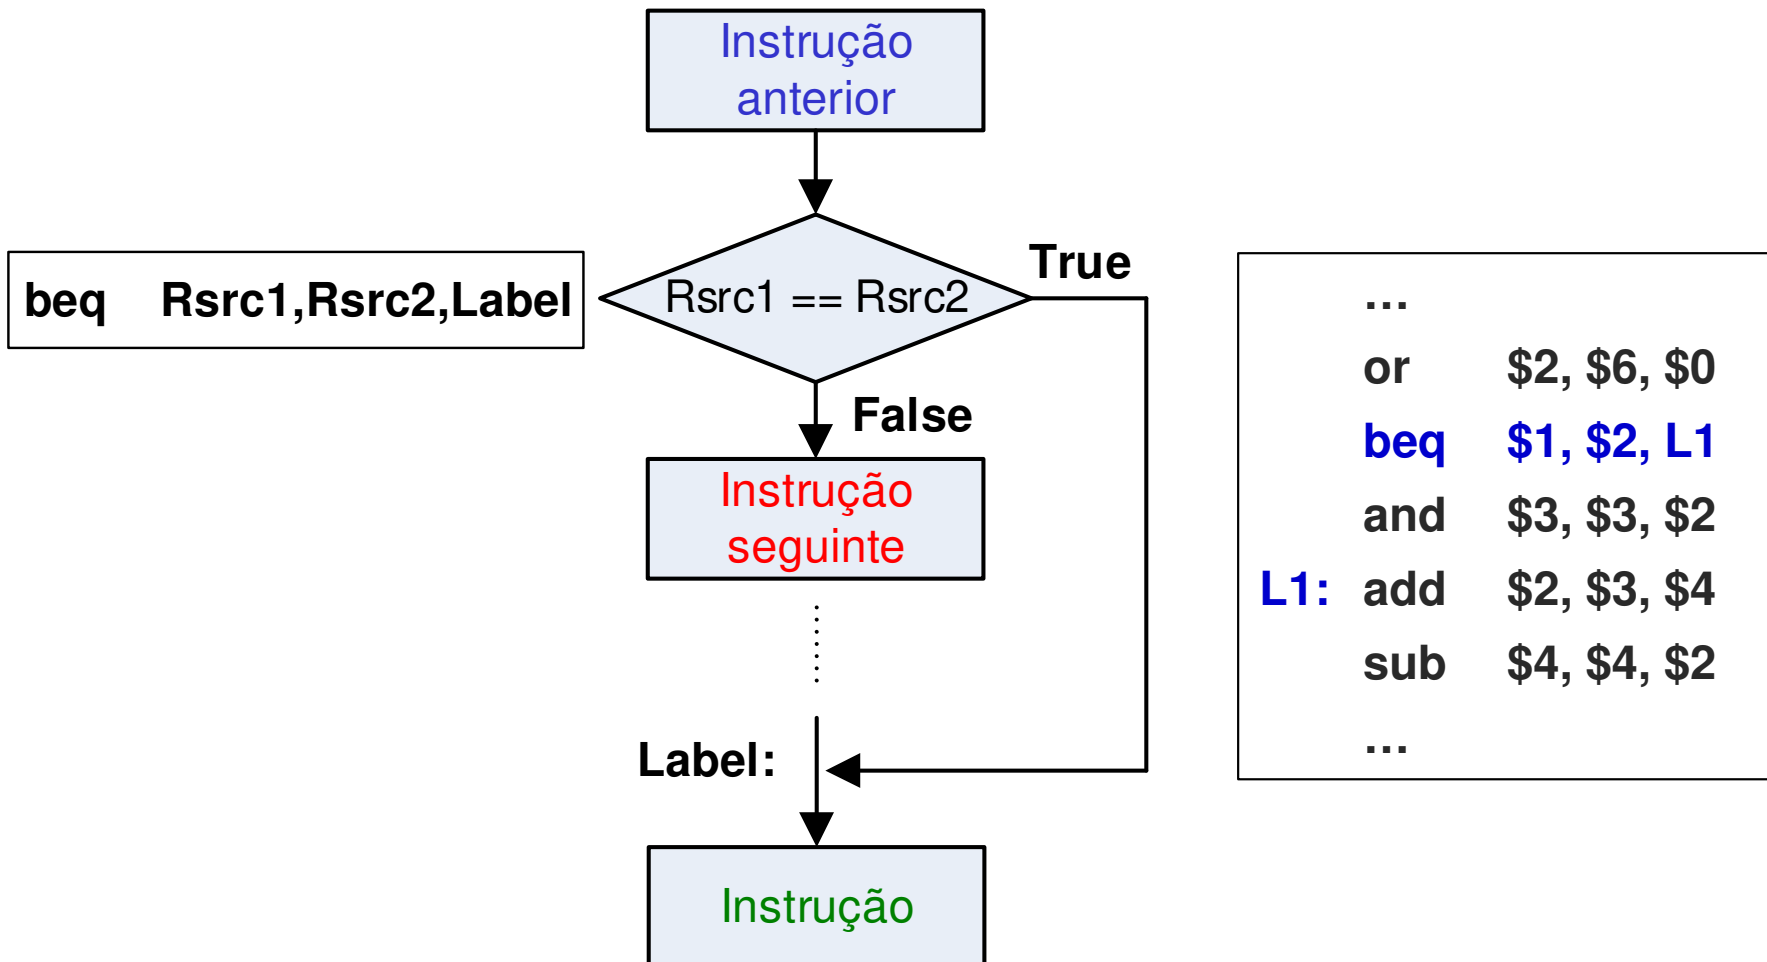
Instrução anterior

beq Rsrc1,Rsrc2,Label

Rsrc1 == Rsrc2

True

False

Instrução seguinte

Label:

Instrução

| | | |
|---|---|---|
| | … | |
| | or | \$2, \$6, \$0 |
| | beq | \$1, \$2, L1 |
| | and | \$3, \$3, \$2 |
| L1: | add | \$2, \$3, \$4 |
| | sub | \$4, \$4, \$2 |
| | … | |